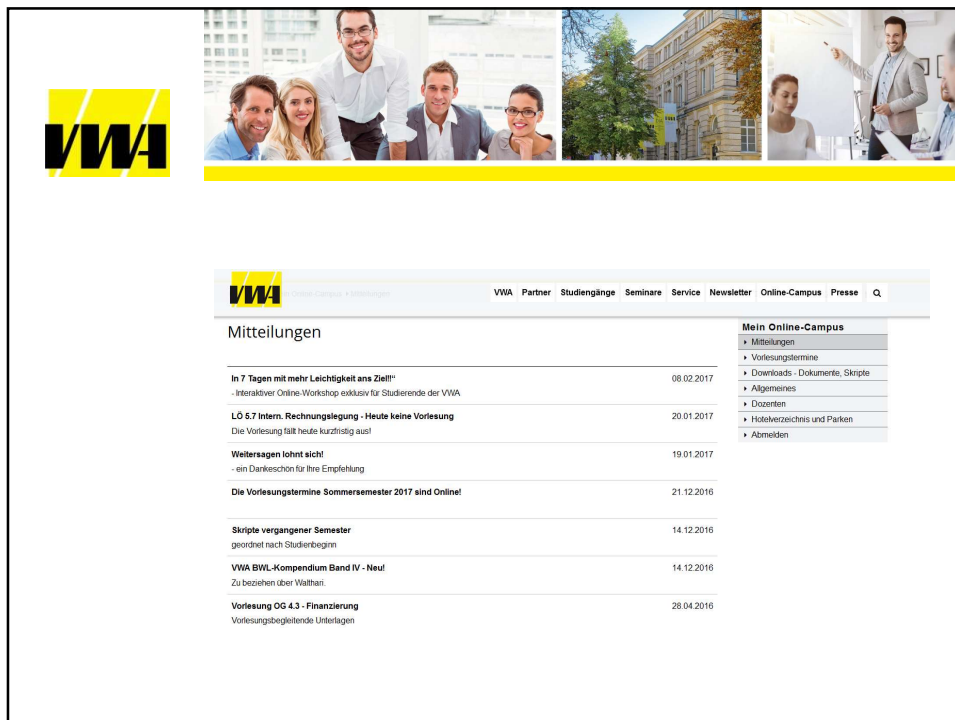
VWA

VWA Online-Campus › Mitteilungen

VWA Partner Studiengänge Seminare Service Newsletter Online-Campus Presse

Mitteilungen

In 7 Tagen mit mehr Leichtigkeit ans Ziel!!“ 08.02.2017
- Interaktiver Online-Workshop exklusiv für Studierende der VWA

LÖ 5.7 Intern. Rechnungslegung - Heute keine Vorlesung 20.01.2017
Die Vorlesung fällt heute kurzfristig aus!

Weitersagen lohnt sich! 19.01.2017
- ein Dankeschön für Ihre Empfehlung

Die Vorlesungstermine Sommersemester 2017 sind Online! 21.12.2016

Skripte vergangener Semester 14.12.2016
geordnet nach Studienbeginn

VWA BWL-Kompendium Band IV - Neu! 14.12.2016
Zu beziehen über Walthari.

Vorlesung OG 4.3 - Finanzierung 28.04.2016
Vorlesungsbegleitende Unterlagen

Mein Online-Campus
› Mitteilungen
› Vorlesungstermine
› Downloads - Dokumente, Skripte
› Allgemeines
› Dozenten
› Hotelverzeichnis und Parken
› Abmelden